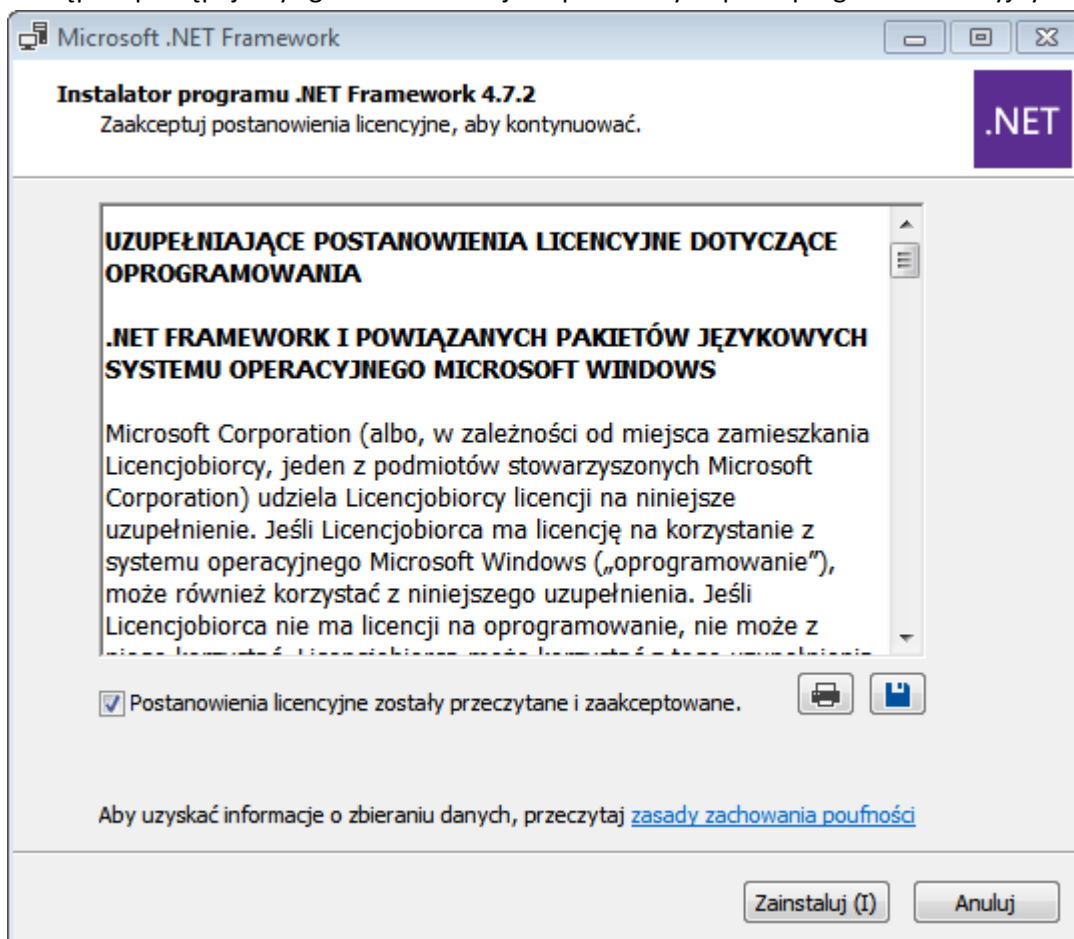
Microsoft .NET Framework

Instalator programu .NET Framework 4.7.2
Zaakceptuj postanowienia licencyjne, aby kontynuować.

.NET

UZUPEŁNIAJĄCE POSTANOWIENIA LICENCYJNE DOTYCZĄCE OPROGRAMOWANIA

.NET FRAMEWORK I POWIĄZANYCH PAKIETÓW JĘZYKOWYCH SYSTEMU OPERACYJNEGO MICROSOFT WINDOWS

Microsoft Corporation (albo, w zależności od miejsca zamieszkania Licencjobiorcy, jeden z podmiotów stowarzyszonych Microsoft Corporation) udziela Licencjobiorcy licencji na niniejsze uzupełnienie. Jeśli Licencjobiorca ma licencję na korzystanie z systemu operacyjnego Microsoft Windows („oprogramowanie"), może również korzystać z niniejszego uzupełnienia. Jeśli Licencjobiorca nie ma licencji na oprogramowanie, nie może z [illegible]

Postanowienia licencyjne zostały przeczytane i zaakceptowane.

Aby uzyskać informacje o zbieraniu danych, przeczytaj zasady zachowania poufności

Zainstaluj (I)

Anuluj